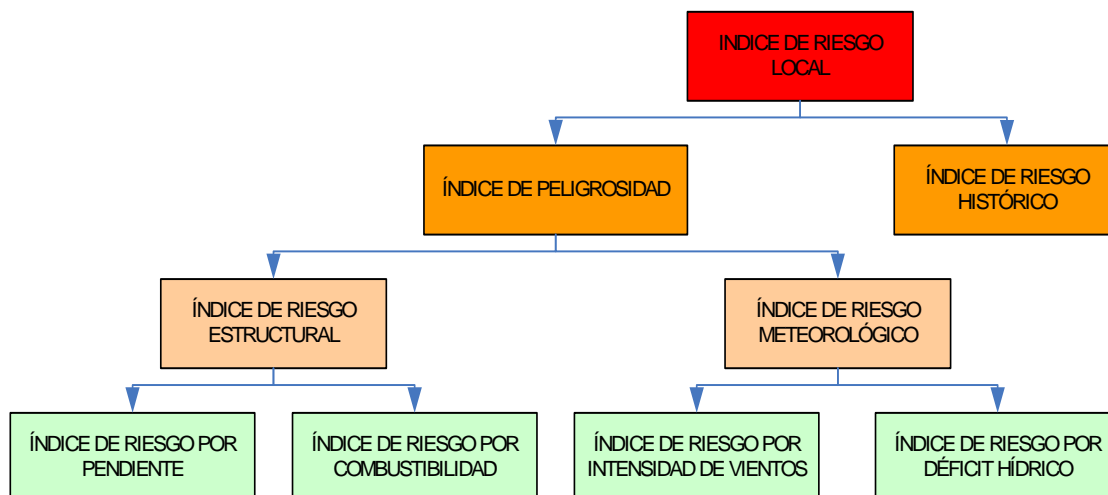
INDICE DE RIESGO LOCAL

ÍNDICE DE PELIGROSIDAD

ÍNDICE DE RIESGO HISTÓRICO

ÍNDICE DE RIESGO ESTRUCTURAL

ÍNDICE DE RIESGO METEOROLÓGICO

ÍNDICE DE RIESGO POR PENDIENTE

ÍNDICE DE RIESGO POR COMBUSTIBILIDAD

ÍNDICE DE RIESGO POR INTENSIDAD DE VIENTOS

ÍNDICE DE RIESGO POR DÉFICIT HÍDRICO